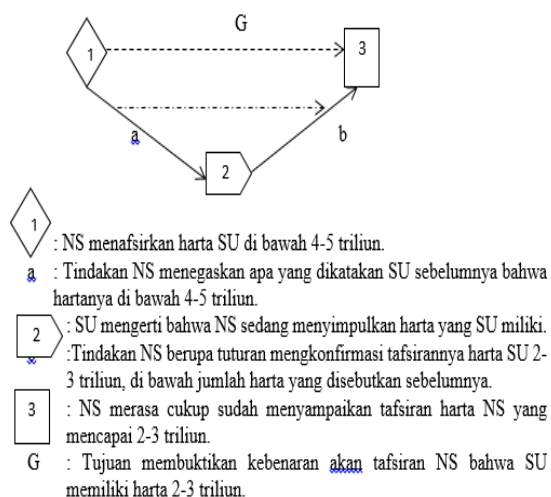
G

1

3

a

b

2

1 : NS menafsirkan harta SU di bawah 4-5 triliun.

a : Tindakan NS menegaskan apa yang dikatakan SU sebelumnya bahwa hartanya di bawah 4-5 triliun.

2 : SU mengerti bahwa NS sedang menyimpulkan harta yang SU miliki.

b :Tindakan NS berupa tuturan mengkonfirmasi tafsirannya harta SU 2-3 triliun, di bawah jumlah harta yang disebutkan sebelumnya.

3 : NS merasa cukup sudah menyampaikan tafsiran harta NS yang mencapai 2-3 triliun.

G : Tujuan membuktikan kebenaran akan tafsiran NS bahwa SU memiliki harta 2-3 triliun.